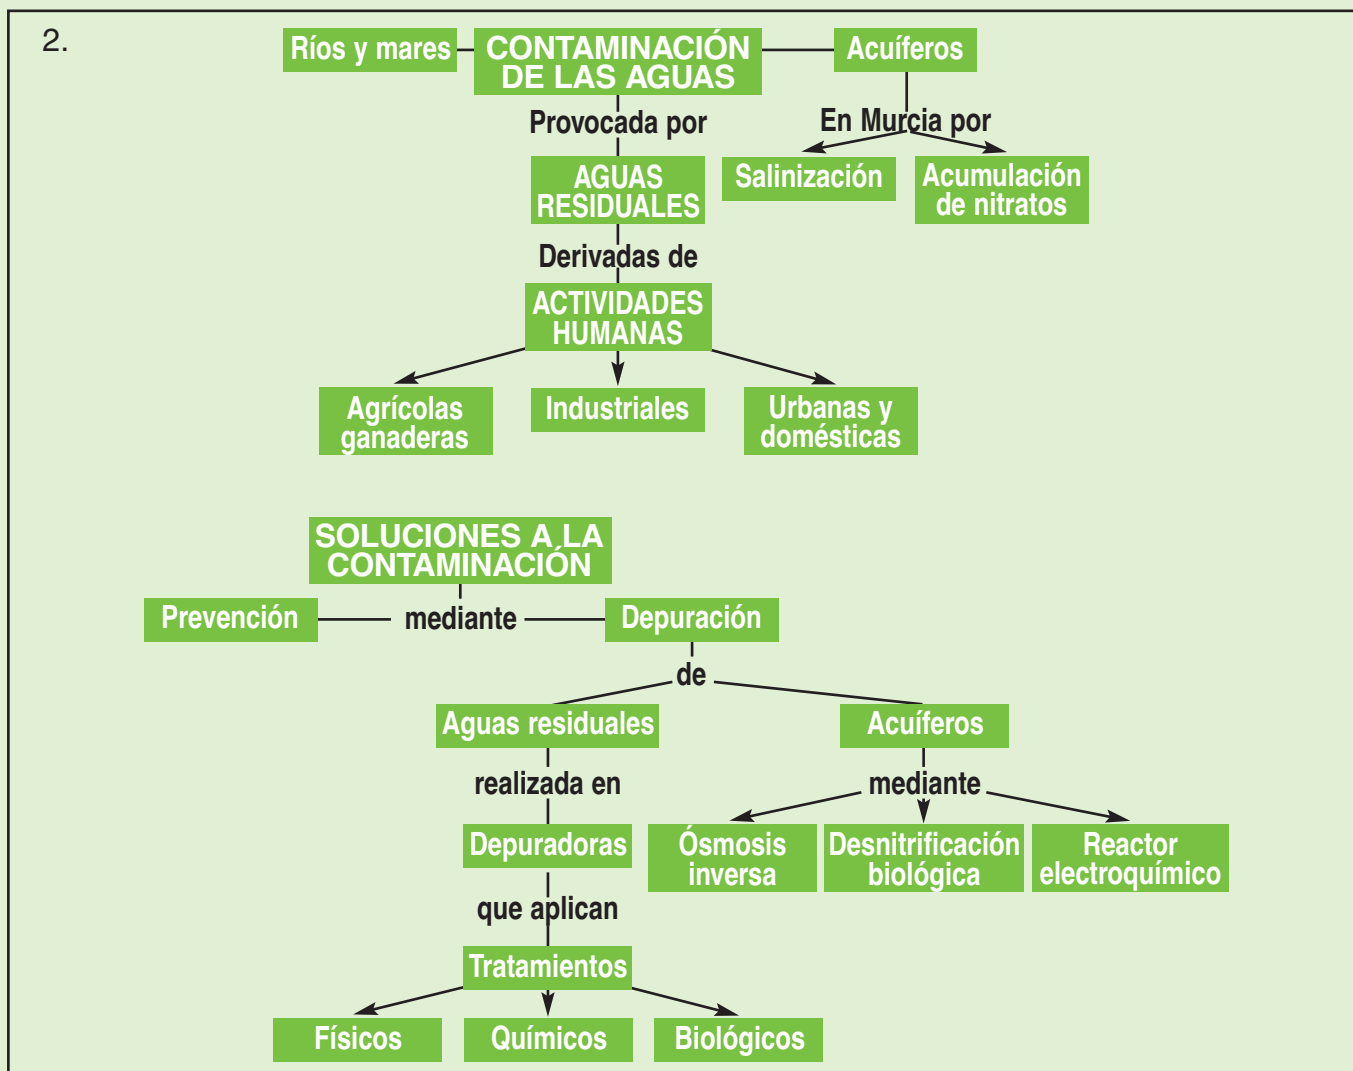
2.

Ríos y mares

CONTAMINACIÓN DE LAS AGUAS

Acuíferos

Provocada por

En Murcia por

AGUAS RESIDUALES

Salinización

Acumulación de nitratos

Derivadas de

ACTIVIDADES HUMANAS

Agrícolas ganaderas

Industriales

Urbanas y domésticas

SOLUCIONES A LA CONTAMINACIÓN

Prevención

mediante

Depuración

de

Aguas residuales

Acuíferos

realizada en

mediante

Depuradoras

Ósmosis inversa

Desnitrificación biológica

Reactor electroquímico

que aplican

Tratamientos

Físicos

Químicos

Biológicos